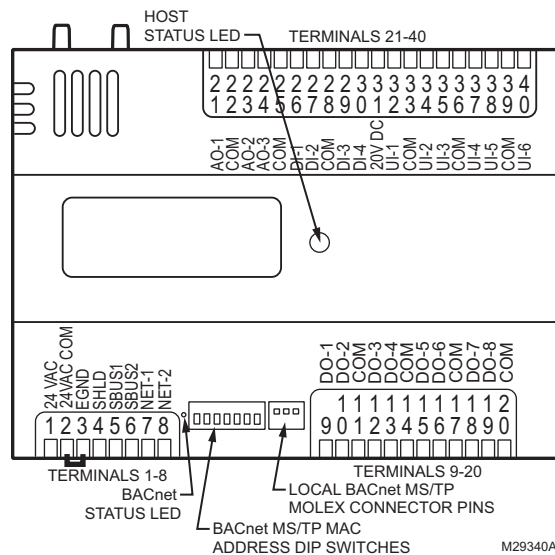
HOST STATUS LED

TERMINALS 21-40

2 2 2 2 2 2 2 2 2 3 3 3 3 3 3 3 3 3 3 4
1 2 3 4 5 6 7 8 9 0 1 2 3 4 5 6 7 8 9 0

AO-1
COM
AO-2
AO-3
COM
DI-1
DI-2
COM
DI-3
DI-4
20V DC
UI-1
COM
UI-2
UI-3
COM
UI-4
UI-5
COM
UI-6

24 VAC
24VAC COM
EGND
SHLD
SBUS1
SBUS2
NET-1
NET-2

1 2 3 4 5 6 7 8

DO-1
DO-2
COM
DO-3
DO-4
COM
DO-5
DO-6
COM
DO-7
DO-8
COM

1 1 1 1 1 1 1 1 1 1 2
9 0 1 2 3 4 5 6 7 8 9 0

TERMINALS 1-8

BACnet STATUS LED

TERMINALS 9-20

LOCAL BACnet MS/TP MOLEX CONNECTOR PINS

BACnet MS/TP MAC ADDRESS DIP SWITCHES

M29340A